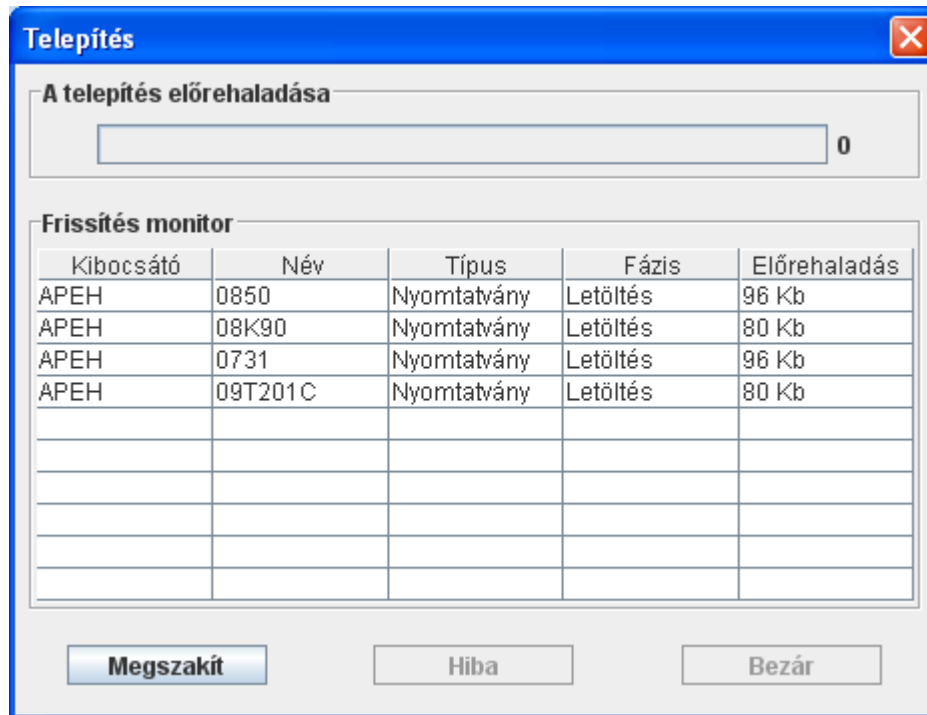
Telepítés

A telepítés előrehaladása

0

Frissítés monitor

| Kibocsátó | Név | Típus | Fázis | Előrehaladás |
|---|---|---|---|---|
| APEH | 0850 | Nyomtatvány | Letöltés | 96 Kb |
| APEH | 08K90 | Nyomtatvány | Letöltés | 80 Kb |
| APEH | 0731 | Nyomtatvány | Letöltés | 96 Kb |
| APEH | 09T201C | Nyomtatvány | Letöltés | 80 Kb |
| | | | | |
| | | | | |
| | | | | |
| | | | | |
| | | | | |
| | | | | |

Megszakít

Hiba

Bezár